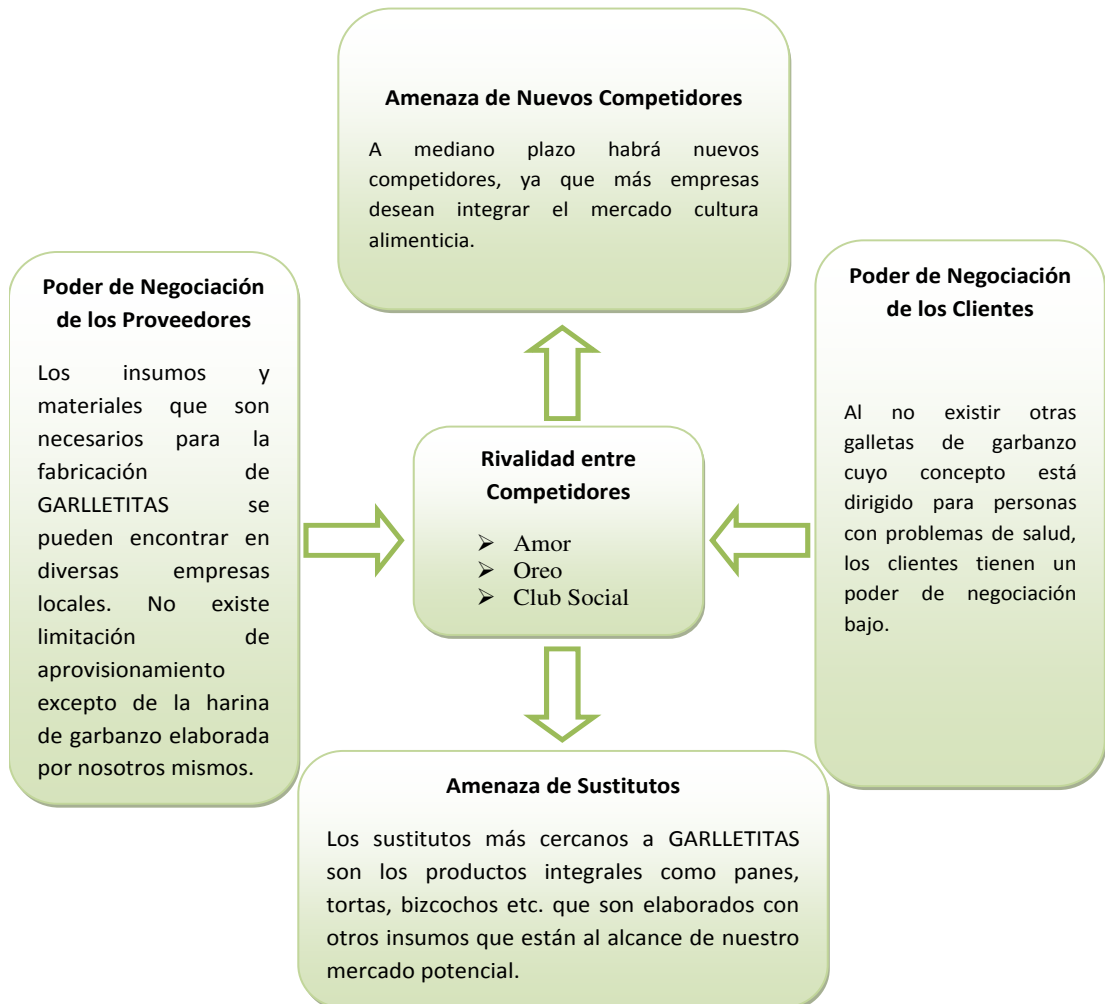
**Amenaza de Nuevos Competidores**

A mediano plazo habrá nuevos competidores, ya que más empresas desean integrar el mercado cultura alimenticia.

**Poder de Negociación de los Proveedores**

Los insumos y materiales que son necesarios para la fabricación de GARLLETITAS se pueden encontrar en diversas empresas locales. No existe limitación de aprovisionamiento excepto de la harina de garbanzo elaborada por nosotros mismos.

**Rivalidad entre Competidores**

- Amor
- Oreo
- Club Social

**Poder de Negociación de los Clientes**

Al no existir otras galletas de garbanzo cuyo concepto está dirigido para personas con problemas de salud, los clientes tienen un poder de negociación bajo.

**Amenaza de Sustitutos**

Los sustitutos más cercanos a GARLLETITAS son los productos integrales como panes, tortas, bizcochos etc. que son elaborados con otros insumos que están al alcance de nuestro mercado potencial.